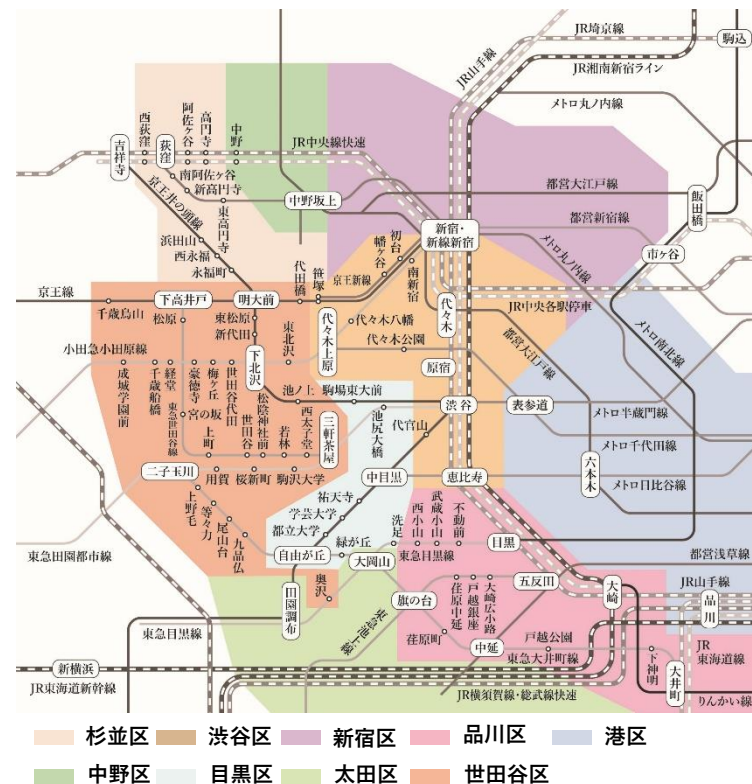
JR埼京線
駒込
JR山手線
JR湘南新宿ライン
メトロ丸ノ内線
吉祥寺
西荻窪
荻窪
阿佐ケ谷
高円寺
中野
JR中央線快速
南阿佐ケ谷
新高円寺
京王井の頭線
東高円寺
中野坂上
都営大江戸線
飯田橋
都営新宿線
浜田山
西永福
永福町
初台
幡ケ谷
新宿・新線新宿
メトロ丸ノ内線
市ケ谷
代田橋
笹塚
京王新線
南新宿
京王線
下高井戸
明大前
代々木
JR中央各駅停車
千歳烏山
松原
東松原
新代田
東北沢
代々木上原
代々木八幡
代々木公園
メトロ南北線
小田急小田原線
下北沢
都営大江戸線
成城学園前
千歳船橋
経堂
豪徳寺
宮の坂
東急世田谷線
梅ケ丘
山下
世田谷代田
松陰神社前
世田谷
上町
若林
西太子堂
三軒茶屋
池ノ上
駒場東大前
原宿
渋谷
表参道
メトロ半蔵門線
池尻大橋
代官山
メトロ千代田線
六本木
メトロ日比谷線
二子玉川
用賀
桜新町
駒沢大学
上野毛
等々力
尾山台
九品仏
中目黒
恵比寿
祐天寺
学芸大学
都立大学
自由が丘
緑が丘
武蔵小山
西小山
不動前
洗足
東急目黒線
目黒
都営浅草線
大岡山
五反田
東急田園都市線
田園調布
奥沢
旗の台
荏原中延
戸越銀座
大崎広小路
大崎
JR山手線
品川
東急池上線
東急目黒線
荏原町
中延
戸越公園
東急大井町線
下神明
大井町
JR東海道線
新横浜
JR東海道新幹線
JR横須賀線・総武線快速
りんかい線
杉並区
渋谷区
新宿区
品川区
港区
中野区
目黒区
太田区
世田谷区